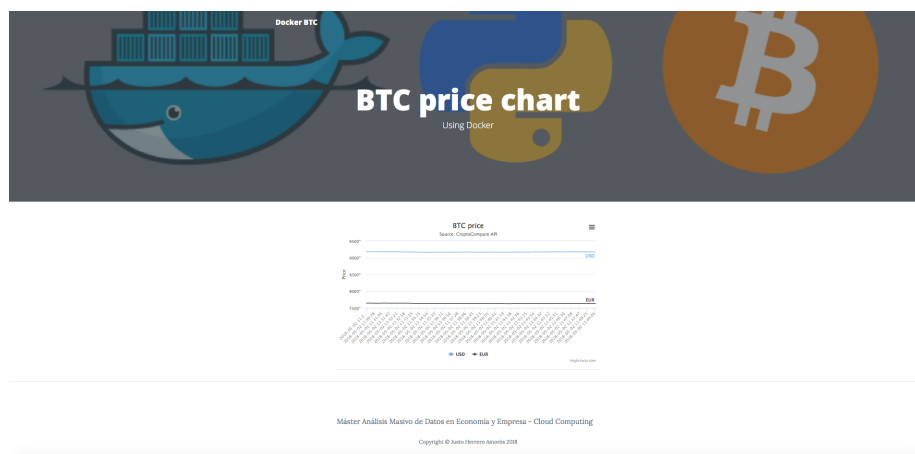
Docker BTC

BTC price chart

Using Docker

BTC price

Source: CryptoCompare API

9000
8500
8000
7500
7000

Price

USD

EUR

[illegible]

USD EUR

Highcharts.com

Máster Análisis Masivo de Datos en Economía y Empresa - Cloud Computing

Copyright © Justo Herrero Amorós 2018